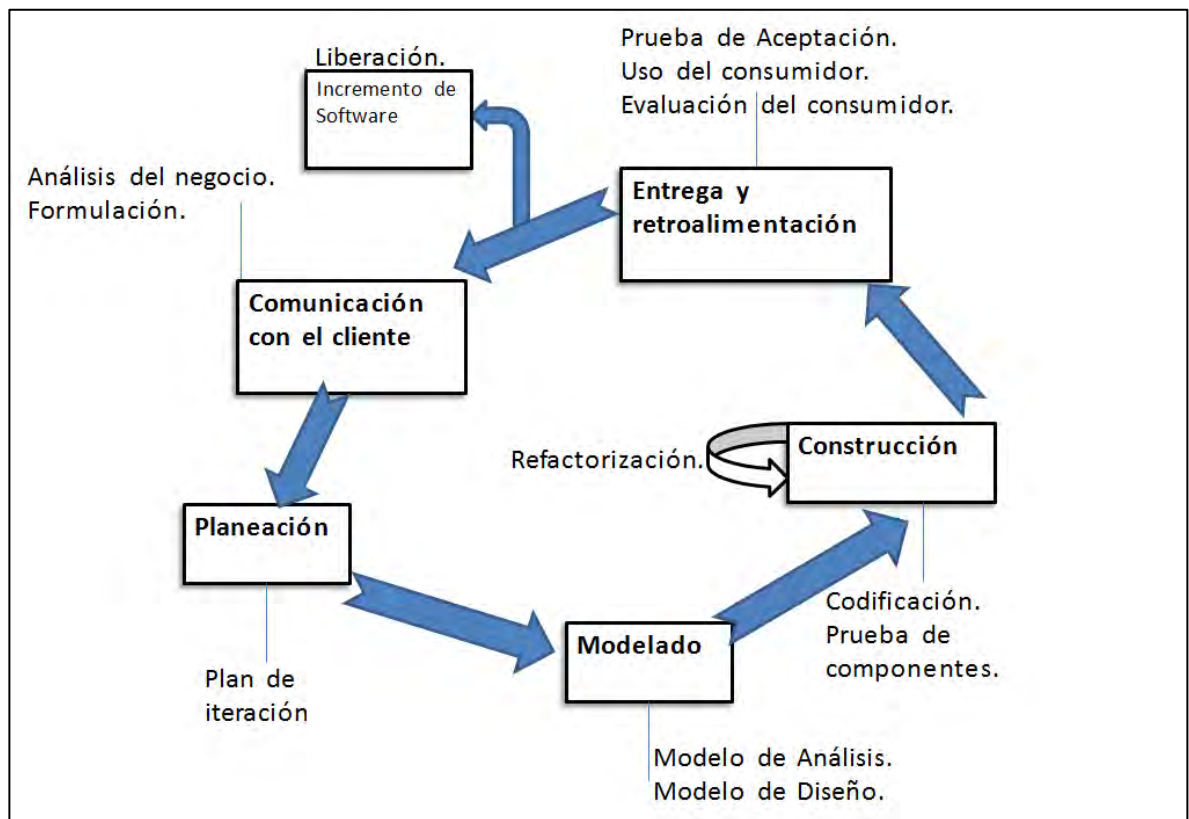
Liberación.
Incremento de Software

Prueba de Aceptación.
Uso del consumidor.
Evaluación del consumidor.

Análisis del negocio.
Formulación.

Entrega y retroalimentación

Comunicación con el cliente

Refactorización.

Construcción

Planeación

Codificación.
Prueba de componentes.

Modelado

Plan de iteración

Modelo de Análisis.
Modelo de Diseño.